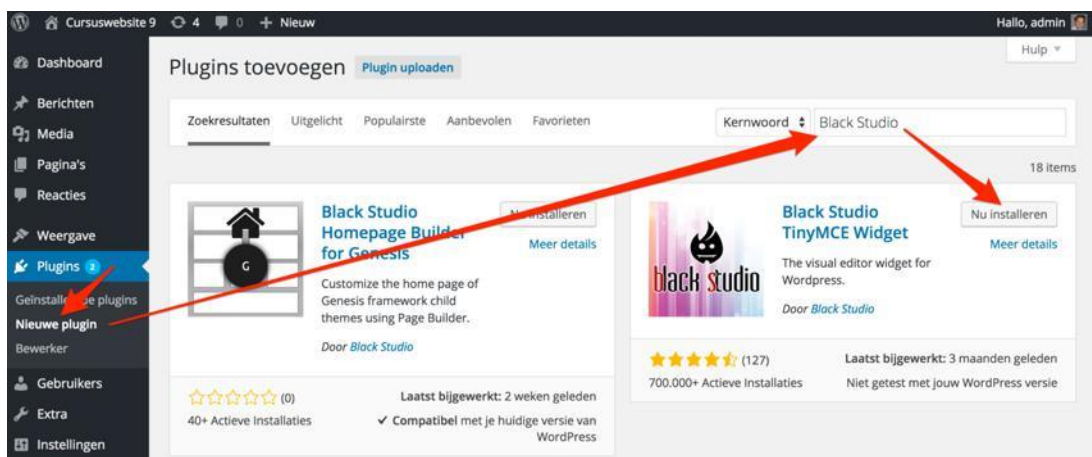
Cursuswebsite 9 4 0 + Nieuw
Hallo, admin

Dashboard
Berichten
Media
Pagina's
Reacties
Weergave
Plugins 2
Geïnstalle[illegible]e plugins
Nieuwe plugin
Bewerker
Gebruikers
Extra
Instellingen

Plugins toevoegen Plugin uploaden

Hulp

Zoekresultaten Uitgelicht Populairste Aanbevolen Favorieten

Kernwoord Black Studio

18 items

Black Studio Homepage Builder for Genesis

N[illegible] installeren

Meer details

Customize the home page of Genesis framework child themes using Page Builder.

Door Black Studio

☆☆☆☆☆ (0)
40+ Actieve Installaties

Laatst bijgewerkt: 2 weken geleden
✓ Compatibel met je huidige versie van WordPress

black studio

Black Studio TinyMCE Widget

Nu installeren

Meer details

The visual editor widget for Wordpress.

Door Black Studio

(127)
700.000+ Actieve Installaties

Laatst bijgewerkt: 3 maanden geleden
Niet getest met jouw WordPress versie